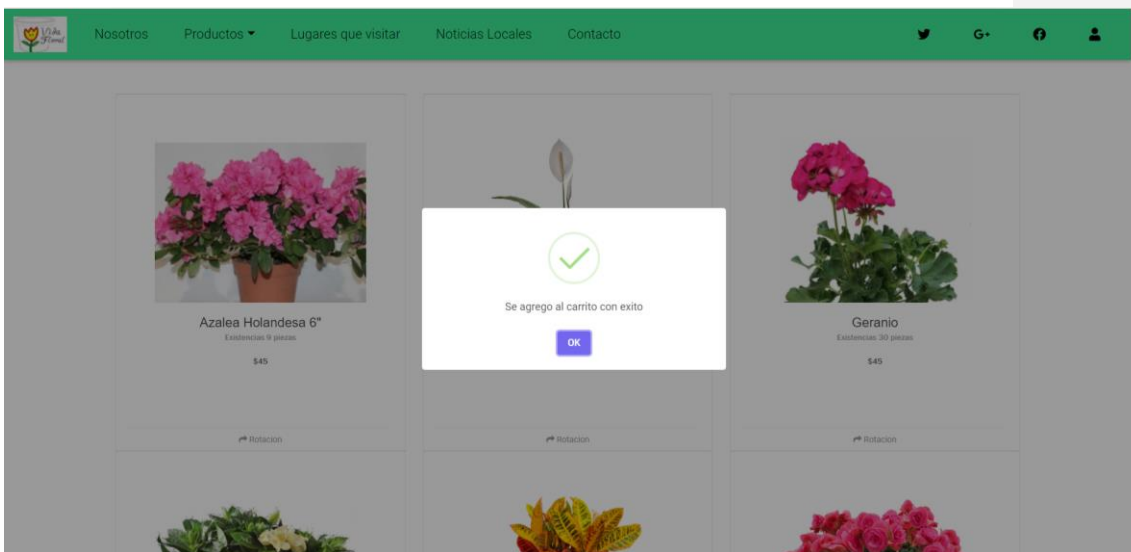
Nosotros Productos Lugares que visitar Noticias Locales Contacto

G+

Azalea Holandesa 6"
Existencias 9 piezas
$45

Rotacion

Se agrego al carrito con exito

OK

Rotacion

Geranio
Existencias 30 piezas
$45

Rotacion